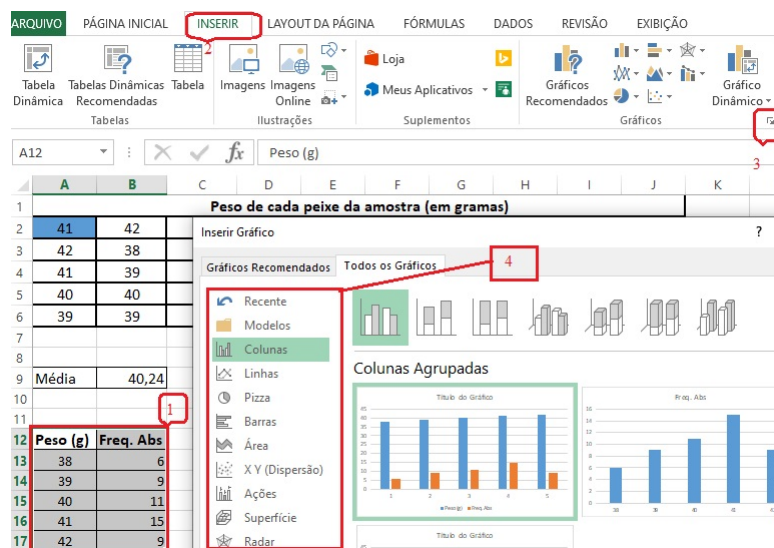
ARQUIVO PÁGINA INICIAL INSERIR LAYOUT DA PÁGINA FÓRMULAS DADOS REVISÃO EXIBIÇÃO

2

Tabela Dinâmica Tabelas Dinâmicas Recomendadas Tabela
Tabelas

Imagens Imagens Online
Ilustrações

Loja
Meus Aplicativos
Suplementos

Gráficos Recomendados
Gráficos

Gráfico Dinâmico

3

A12 Peso (g)

| | A | B | C | D | E | F | G | H | I | J | K |
|---|---|---|---|---|---|---|---|---|---|---|---|
| 1 | | | Peso de cada peixe da amostra (em gramas) | | | | | | | | |
| 2 | 41 | 42 | | | | | | | | | |
| 3 | 42 | 38 | | | | | | | | | |
| 4 | 41 | 39 | | | | | | | | | |
| 5 | 40 | 40 | | | | | | | | | |
| 6 | 39 | 39 | | | | | | | | | |
| 7 | | | | | | | | | | | |
| 8 | | | | | | | | | | | |
| 9 | Média | 40,24 | | | | | | | | | |
| 10 | | | | | | | | | | | |
| 11 | | | | | | | | | | | |
| 12 | Peso (g) | Freq. Abs | | | | | | | | | |
| 13 | 38 | 6 | | | | | | | | | |
| 14 | 39 | 9 | | | | | | | | | |
| 15 | 40 | 11 | | | | | | | | | |
| 16 | 41 | 15 | | | | | | | | | |
| 17 | 42 | 9 | | | | | | | | | |

1

Inserir Gráfico ?

Gráficos Recomendados Todos os Gráficos

4

Recente
Modelos
Colunas
Linhas
Pizza
Barras
Área
X Y (Dispersão)
Ações
Superfície
Radar

Colunas Agrupadas

Título do Gráfico
45 40 35 30 25 20 15 10 5 0
1 2 3 4 5
Peso(g) Freq. Abs

Freq. Abs
16 14 12 10 8 6 4 2 0
38 39 40 41

Título do Gráfico